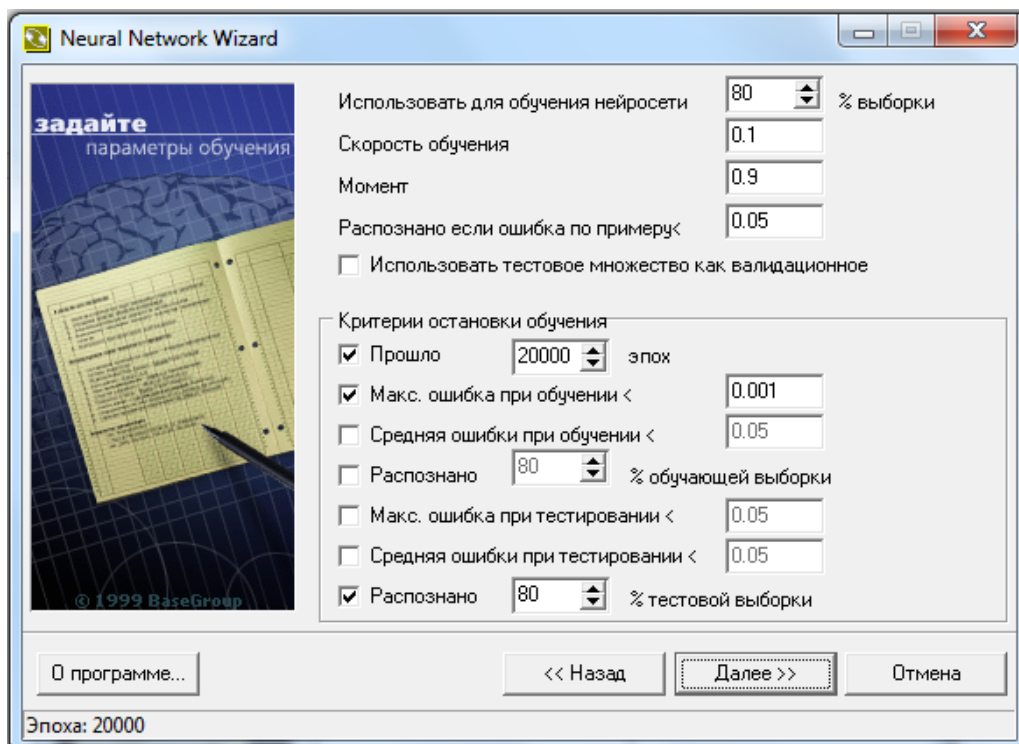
Neural Network Wizard

задайте
параметры обучения

© 1999 BaseGroup

Использовать для обучения нейросети 80 % выборки
Скорость обучения 0.1
Момент 0.9
Распознано если ошибка по примеру< 0.05
Использовать тестовое множество как валидационное

Критерии остановки обучения
Прошло 20000 эпох
Макс. ошибка при обучении < 0.001
Средняя ошибки при обучении < 0.05
Распознано 80 % обучающей выборки
Макс. ошибка при тестировании < 0.05
Средняя ошибки при тестировании < 0.05
Распознано 80 % тестовой выборки

О программе...
<< Назад
Далее >>
Отмена

Эпоха: 20000